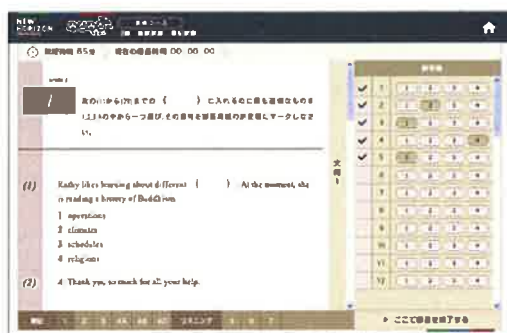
NEW HORIZON

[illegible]

制限時間 85分　現在の経過時間 00:00:00

問題1

1　次の(1)から(25)までの（　　）に入れるのに最も適切なものを1,2,3,4の中から一つ選び、その番号を解答用紙の所定欄にマークしなさい。

(1)　Kathy likes learning about different （　　）. At the moment, she is reading a history of Buddhism.
1　operations
2　climates
3　schedules
4　religions

(2)　A: Thank you so much for all your help.

文章

解答欄

| | | | | | |
|---|---|---|---|---|---|
| ✔ | 1 | 1 | 2 | 3 | 4 |
| ✔ | 2 | 1 | 2 | 3 | 4 |
| ✔ | 3 | 1 | 2 | 3 | 4 |
| ✔ | 4 | 1 | 2 | 3 | 4 |
| ✔ | 5 | 1 | 2 | 3 | 4 |
| | 6 | 1 | 2 | 3 | 4 |
| | 7 | 1 | 2 | 3 | 4 |
| | 8 | 1 | 2 | 3 | 4 |
| | 9 | 1 | 2 | 3 | 4 |
| | 10 | 1 | 2 | 3 | 4 |
| | 11 | 1 | 2 | 3 | 4 |
| | 12 | 1 | 2 | 3 | 4 |

ここで解答を終了する

問題　1　2　3　4A　4B　4C　リスニング　1　2　3